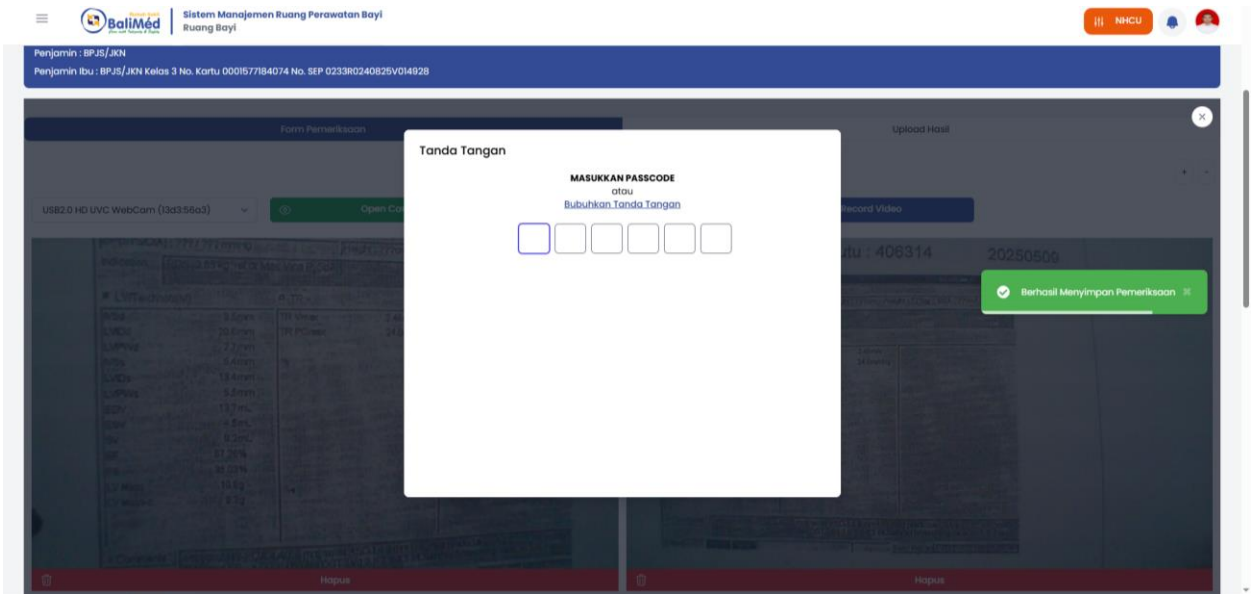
BaliMéd
Sistem Manajemen Ruang Perawatan Bayi
Ruang Bayi
NHCU

Penjamin : BPJS/JKN
Penjamin Ibu : BPJS/JKN Kelas 3 No. Kartu 0001577184074 No. SEP 0233R0240825V014928

Form Pemeriksaan
Upload Hasil

USB2.0 HD UVC WebCam (13d3:56a3)
Open Ca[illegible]
Record Video

Tanda Tangan
MASUKKAN PASSCODE
atau
Bubuhkan Tanda Tangan

tu : 406314
20250509

Berhasil Menyimpan Pemeriksaan

Hapus
Hapus